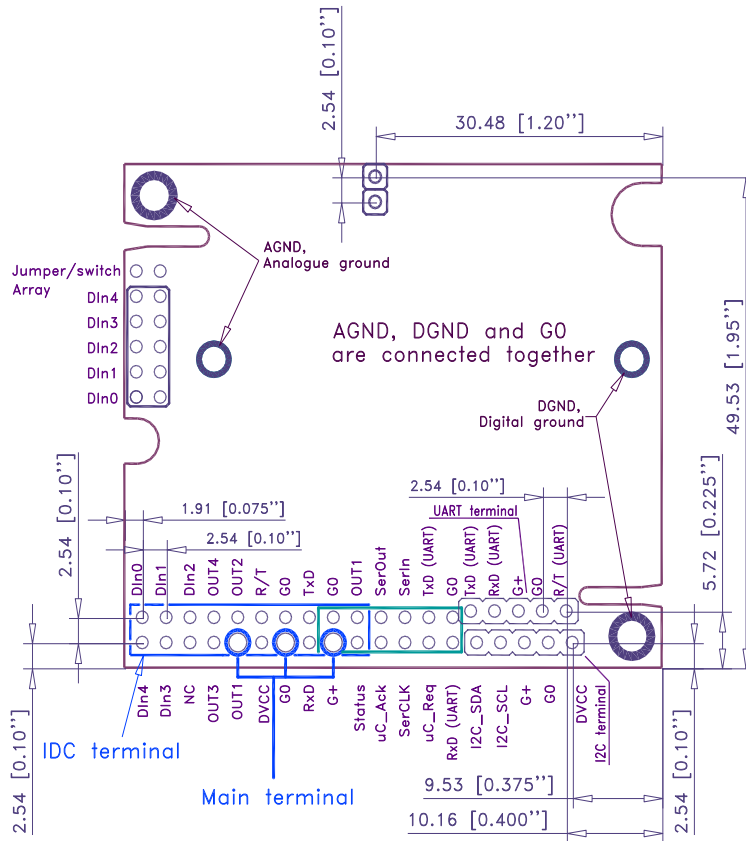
2.54 [0.10"]

30.48 [1.20"]

AGND,
Analogue ground

Jumper/switch
Array

DIn4
DIn3
DIn2
DIn1
DIn0

AGND, DGND and G0
are connected together

DGND,
Digital ground

49.53 [1.95"]

2.54 [0.10"]

1.91 [0.075"]

2.54 [0.10"]

2.54 [0.10"]

UART terminal

5.72 [0.225"]

DIn0
DIn1
DIn2
OUT4
OUT2
R/T
G0
TxD
G0
OUT1
SerOut
SerIn
TxD (UART)
G0
TxD (UART)
RxD (UART)
G+
G0
R/T (UART)

DIn4
DIn3
NC
OUT3
OUT1
DVCC
G0
RxD
G+
Status
uC_Ack
SerCLK
uC_Req
RxD (UART)
I2C_SDA
I2C_SCL
G+
G0
DVCC

I2C terminal

IDC terminal

Main terminal

2.54 [0.10"]

9.53 [0.375"]

10.16 [0.400"]

2.54 [0.10"]